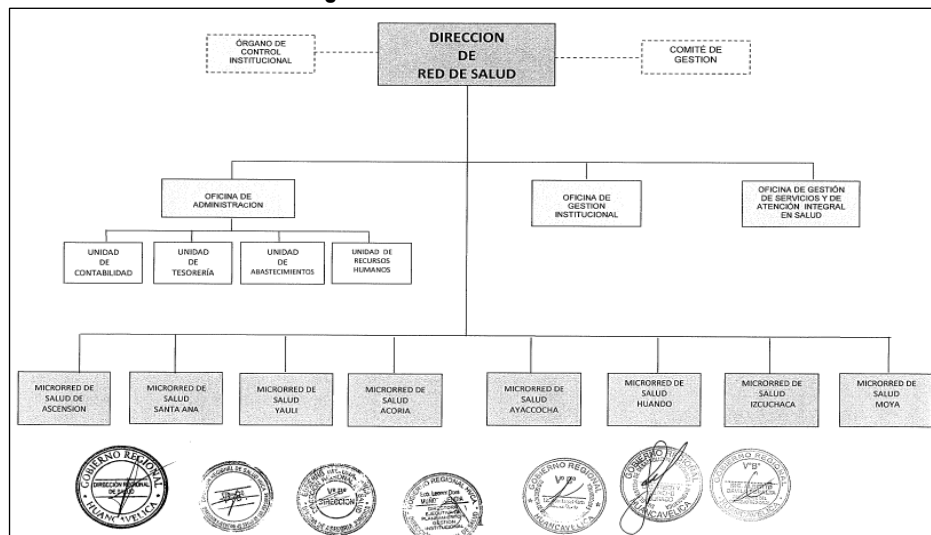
DIRECCION DE RED DE SALUD

ÓRGANO DE CONTROL INSTITUCIONAL

COMITÉ DE GESTION

OFICINA DE ADMINISTRACION

UNIDAD DE CONTABILIDAD

UNIDAD DE TESORERÍA

UNIDAD DE ABASTECIMIENTOS

UNIDAD DE RECURSOS HUMANOS

OFICINA DE GESTION INSTITUCIONAL

OFICINA DE GESTIÓN DE SERVICIOS Y DE ATENCIÓN INTEGRAL EN SALUD

MICRORRED DE SALUD DE ASCENSION

MICRORRED DE SALUD SANTA ANA

MICRORRED DE SALUD YAULI

MICRORRED DE SALUD ACORIA

MICRORRED DE SALUD AYACCOCHA

MICRORRED DE SALUD HUANDO

MICRORRED DE SALUD IZCUCHACA

MICRORRED DE SALUD MOYA

GOBIERNO REGIONAL DIRECCIÓN REGIONAL DE SALUD HUANCAVELICA

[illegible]

V°B° DIRECCIÓN

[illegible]

GOBIERNO REGIONAL HUANCAVELICA V°B°

GOBIERNO REGIONAL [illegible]

GOBIERNO REGIONAL V°B° HUANCAVELICA